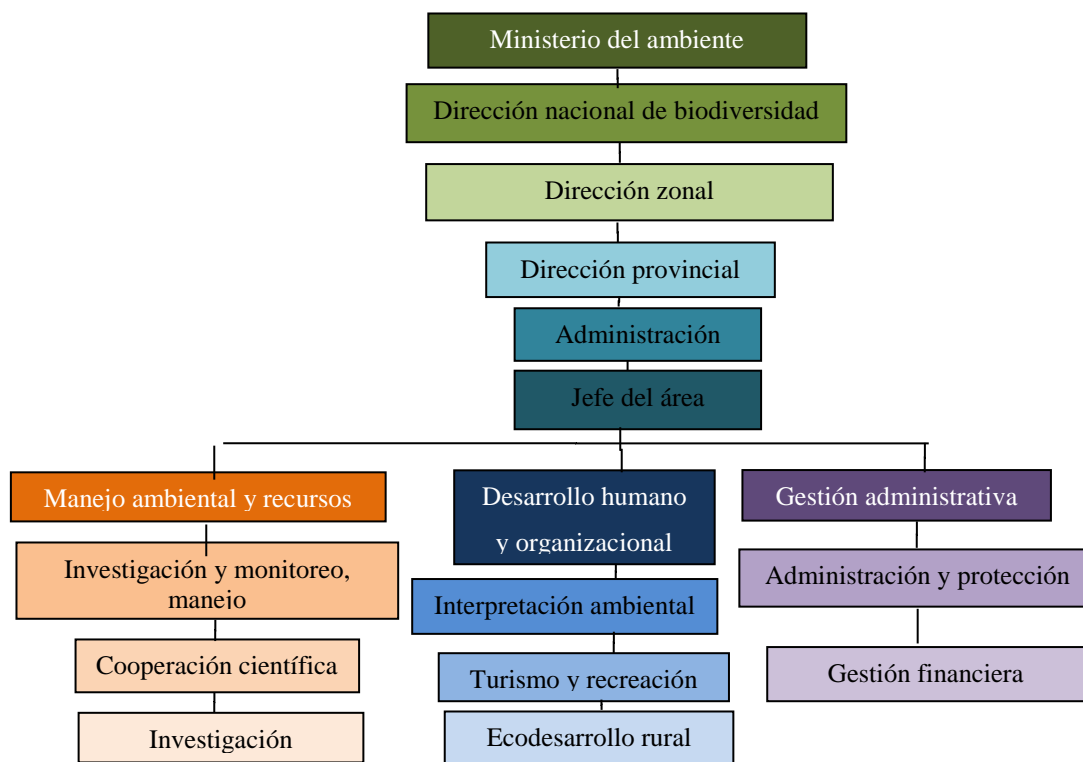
Ministerio del ambiente

Dirección nacional de biodiversidad

Dirección zonal

Dirección provincial

Administración

Jefe del área

Manejo ambiental y recursos

Investigación y monitoreo, manejo

Cooperación científica

Investigación

Desarrollo humano y organizacional

Interpretación ambiental

Turismo y recreación

Ecodesarrollo rural

Gestión administrativa

Administración y protección

Gestión financiera